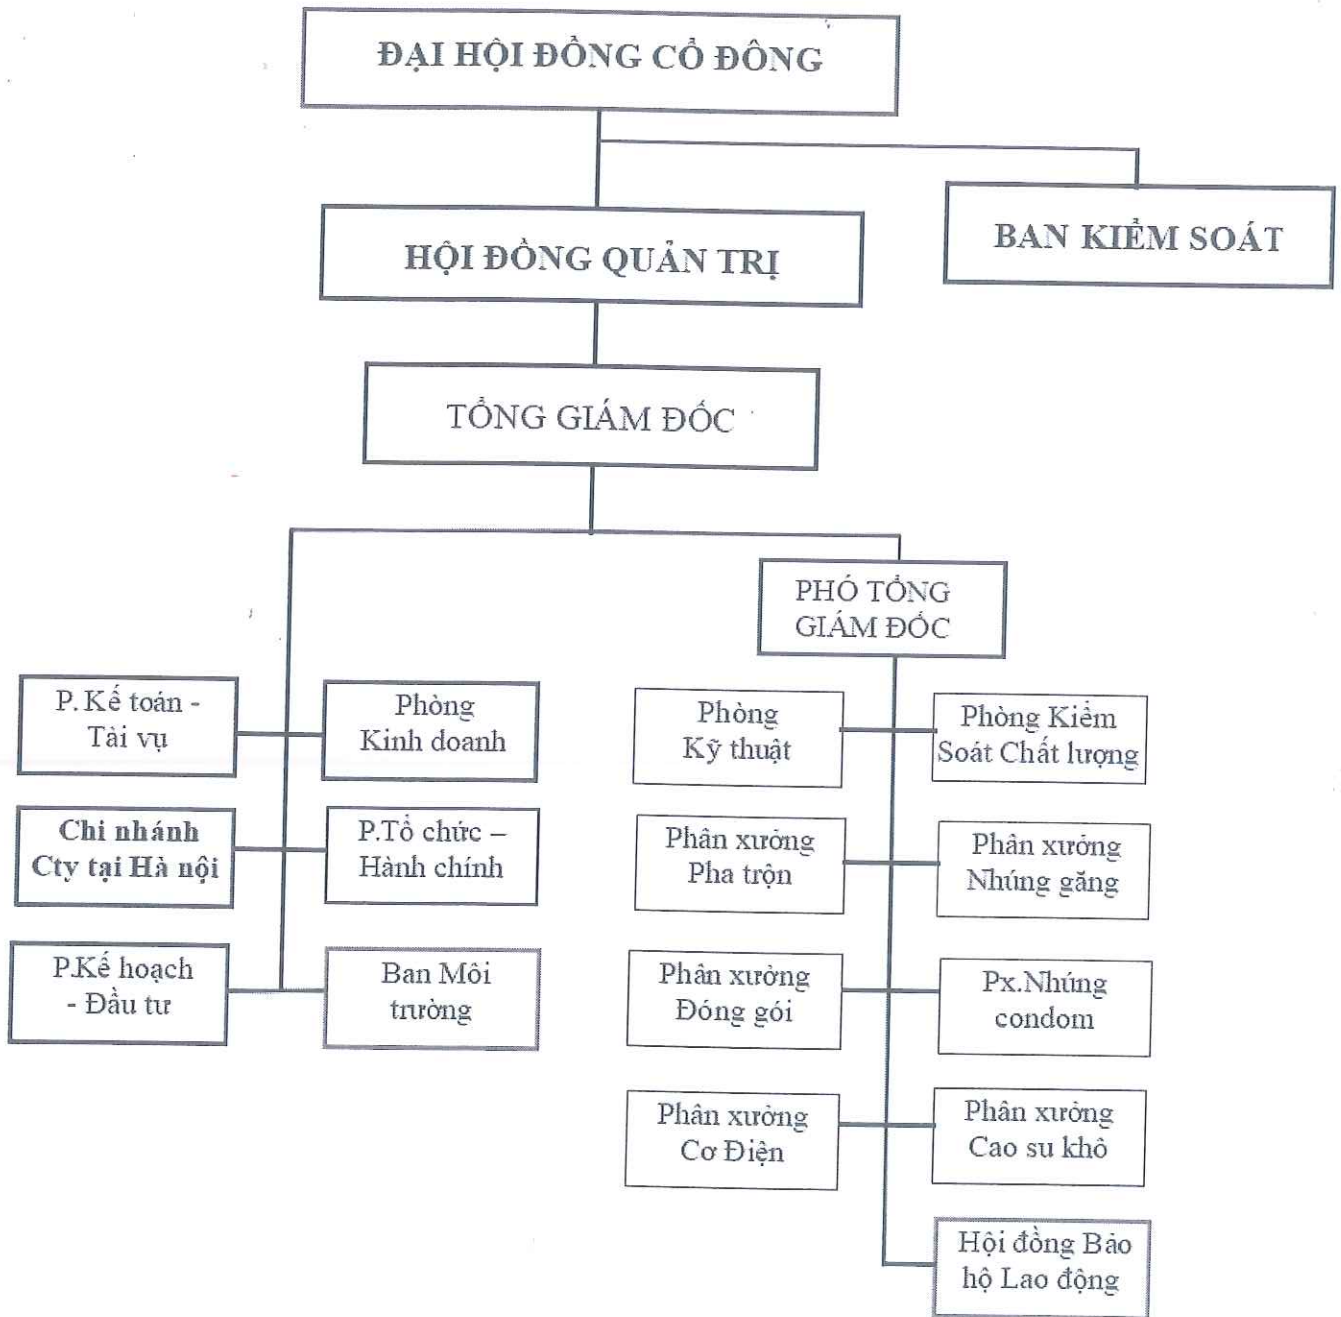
ĐẠI HỘI ĐỒNG CỔ ĐÔNG

HỘI ĐỒNG QUẢN TRỊ

BAN KIỂM SOÁT

TỔNG GIÁM ĐỐC

PHÓ TỔNG GIÁM ĐỐC

P. Kế toán - Tài vụ

Phòng Kinh doanh

Chi nhánh Cty tại Hà nội

P.Tổ chức – Hành chính

P.Kế hoạch - Đầu tư

Ban Môi trường

Phòng Kỹ thuật

Phòng Kiểm Soát Chất lượng

Phân xưởng Pha trộn

Phân xưởng Nhúng găng

Phân xưởng Đóng gói

Px.Nhúng condom

Phân xưởng Cơ Điện

Phân xưởng Cao su khô

Hội đồng Bảo hộ Lao động